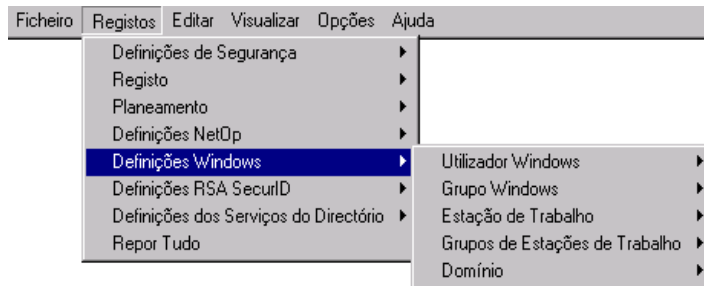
Ficheiro Registos Editar Visualizar Opções Ajuda

Definições de Segurança
Registo
Planeamento
Definições NetOp
Definições Windows
Definições RSA SecurID
Definições dos Serviços do Directório
Repor Tudo

Utilizador Windows
Grupo Windows
Estação de Trabalho
Grupos de Estações de Trabalho
Domínio